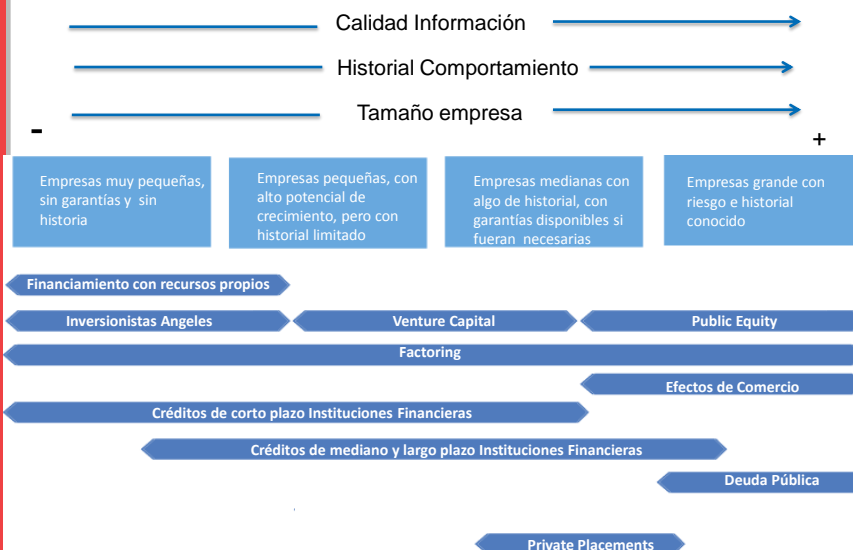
Calidad Información

Historial Comportamiento

Tamaño empresa

-

+

Empresas muy pequeñas, sin garantías y sin historia

Empresas pequeñas, con alto potencial de crecimiento, pero con historial limitado

Empresas medianas con algo de historial, con garantías disponibles si fueran necesarias

Empresas grande con riesgo e historial conocido

Financiamiento con recursos propios

Inversionistas Angeles

Venture Capital

Public Equity

Factoring

Efectos de Comercio

Créditos de corto plazo Instituciones Financieras

Créditos de mediano y largo plazo Instituciones Financieras

Deuda Pública

Private Placements